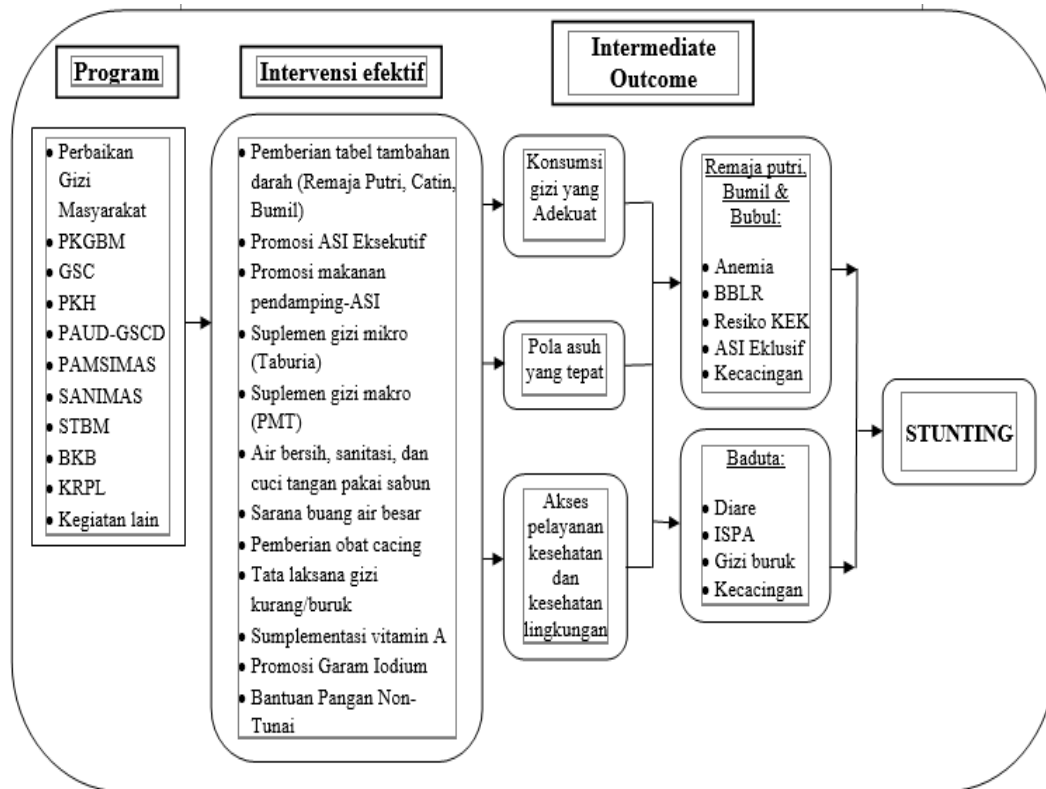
Program

Intervensi efektif

Intermediate Outcome

- Perbaikan Gizi Masyarakat
- PKGBM
- GSC
- PKH
- PAUD-GSCD
- PAMSIMAS
- SANIMAS
- STBM
- BKB
- KRPL
- Kegiatan lain

- Pemberian tabel tambahan darah (Remaja Putri, Catin, Bumil)
- Promosi ASI Eksekutif
- Promosi makanan pendamping-ASI
- Suplemen gizi mikro (Taburia)
- Suplemen gizi makro (PMT)
- Air bersih, sanitasi, dan cuci tangan pakai sabun
- Sarana buang air besar
- Pemberian obat cacing
- Tata laksana gizi kurang/buruk
- Sumplementasi vitamin A
- Promosi Garam Iodium
- Bantuan Pangan Non-Tunai

Konsumsi gizi yang Adekuat

Pola asuh yang tepat

Akses pelayanan kesehatan dan kesehatan lingkungan

Remaja putri, Bumil & Bubul:

- Anemia
- BBLR
- Resiko KEK
- ASI Eklusif
- Kecacingan

Baduta:

- Diare
- ISPA
- Gizi buruk
- Kecacingan

STUNTING